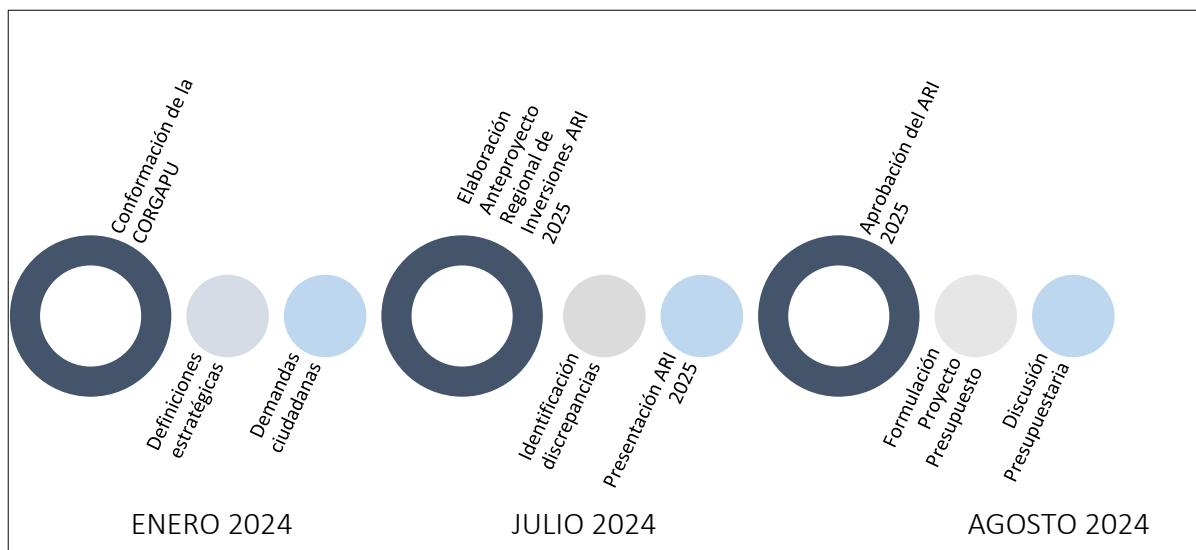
Conformación de la CORGAPU

Definiciones estratégicas

Demandas ciudadanas

Elaboración Anteproyecto Regional de Inversiones ARI 2025

Identificación discrepancias

Presentación ARI 2025

Aprobación del ARI 2025

Formulación Proyecto Presupuesto

Discusión Presupuestaria

ENERO 2024

JULIO 2024

AGOSTO 2024